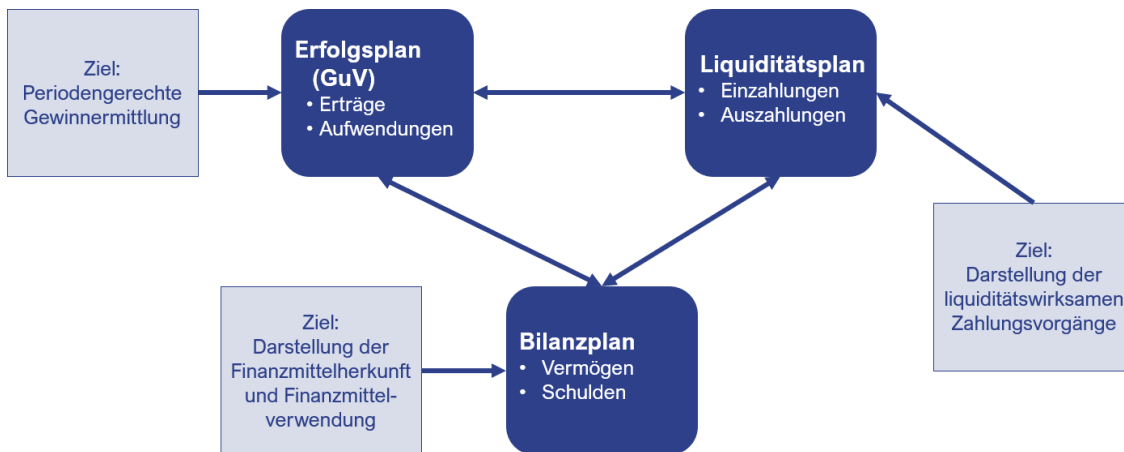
Ziel:
Periodengerechte Gewinnermittlung

Erfolgsplan (GuV)
• Erträge
• Aufwendungen

Liquiditätsplan
• Einzahlungen
• Auszahlungen

Ziel:
Darstellung der liquiditätswirksamen Zahlungsvorgänge

Ziel:
Darstellung der Finanzmittelherkunft und Finanzmittelverwendung

Bilanzplan
• Vermögen
• Schulden